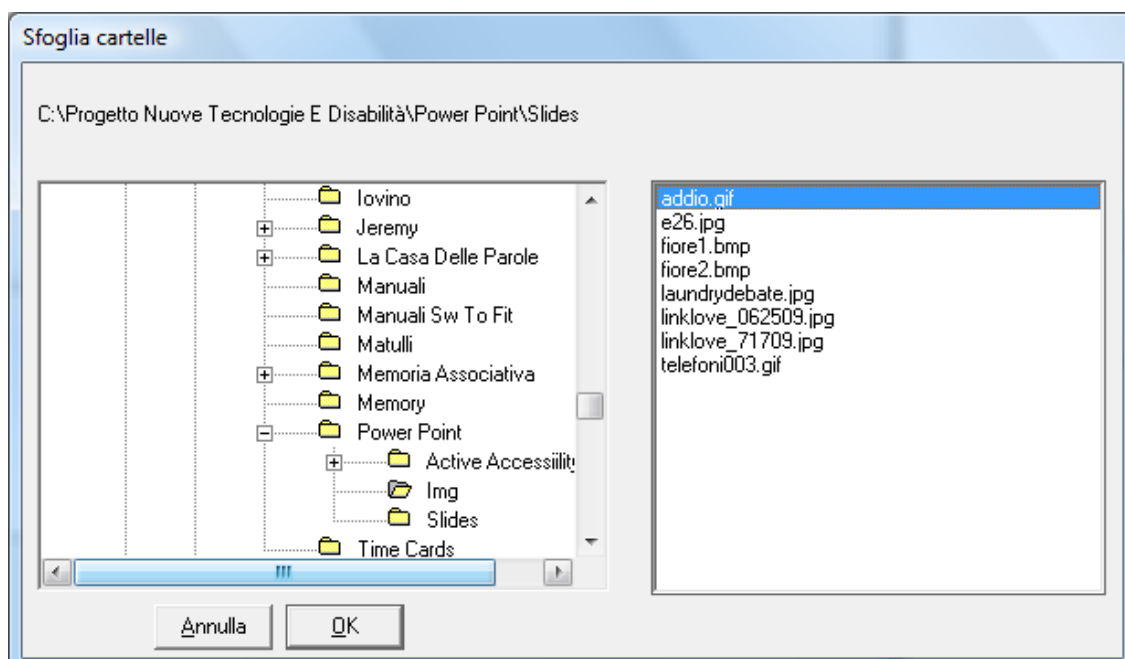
Sfoglia cartelle

C:\Progetto Nuove Tecnologie E Disabilità\Power Point\Slides

Iovino
Jeremy
La Casa Delle Parole
Manuali
Manuali Sw To Fit
Matulli
Memoria Associativa
Memory
Power Point
Active Accessiility
Img
Slides
Time Cards

addio.gif
e26.jpg
fiore1.bmp
fiore2.bmp
laundrydebate.jpg
linklove_062509.jpg
linklove_71709.jpg
telefoni003.gif

Annulla
OK